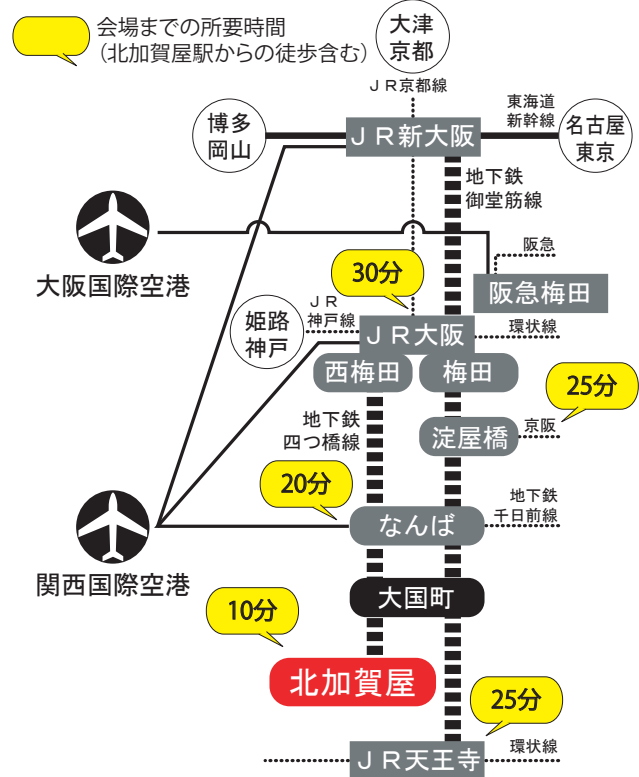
会場までの所要時間
（北加賀屋駅からの徒歩含む）

大津
京都

ＪＲ京都線

博多
岡山

ＪＲ新大阪

東海道
新幹線

名古屋
東京

地下鉄
御堂筋線

阪急

大阪国際空港

阪急梅田

30分

姫路
神戸

ＪＲ
神戸線

ＪＲ大阪

環状線

西梅田

梅田

25分

地下鉄
四つ橋線

淀屋橋

京阪

20分

地下鉄
千日前線

なんば

関西国際空港

大国町

10分

北加賀屋

25分

環状線

ＪＲ天王寺